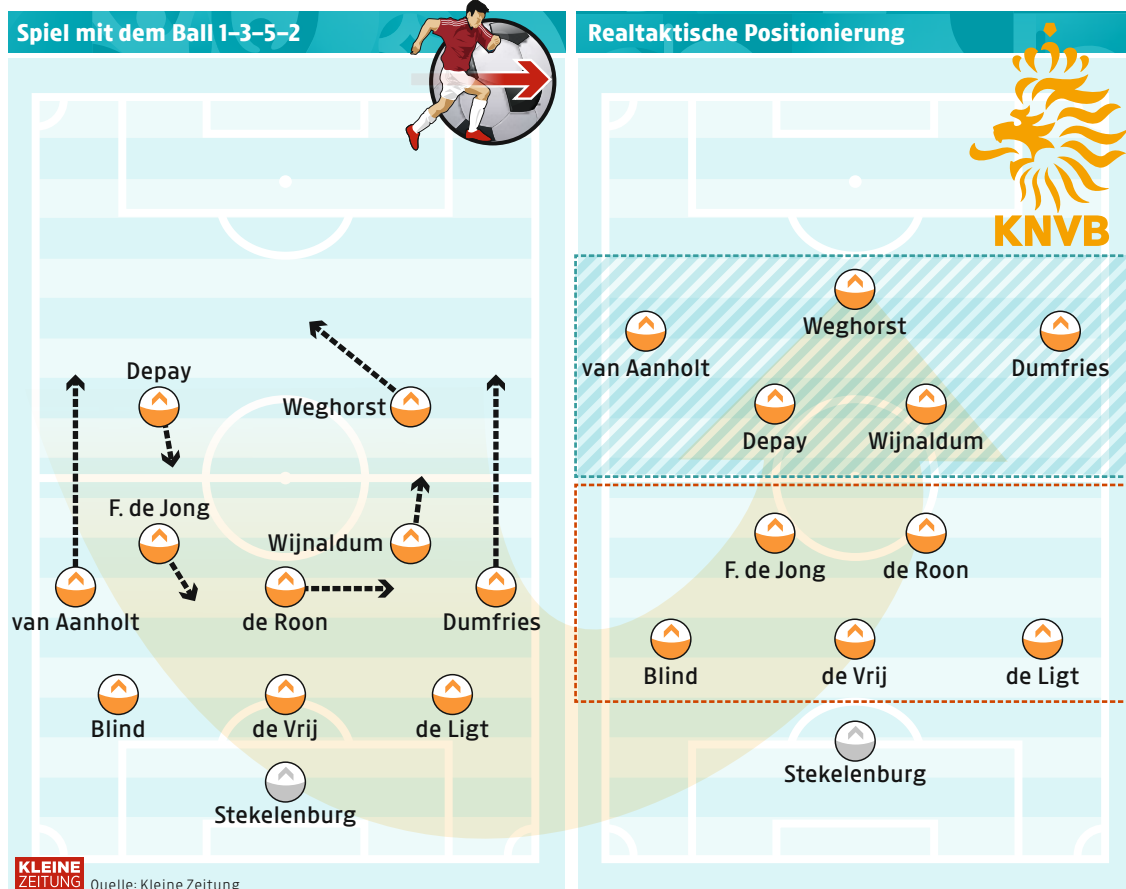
Spiel mit dem Ball 1–3–5–2

Depay

Weghorst

F. de Jong

Wijnaldum

van Aanholt

de Roon

Dumfries

Blind

de Vrij

de Ligt

Stekelenburg

KLEINE ZEITUNG Quelle: Kleine Zeitung

Realtaktische Positionierung

KNVB

Weghorst

van Aanholt

Dumfries

Depay

Wijnaldum

F. de Jong

de Roon

Blind

de Vrij

de Ligt

Stekelenburg